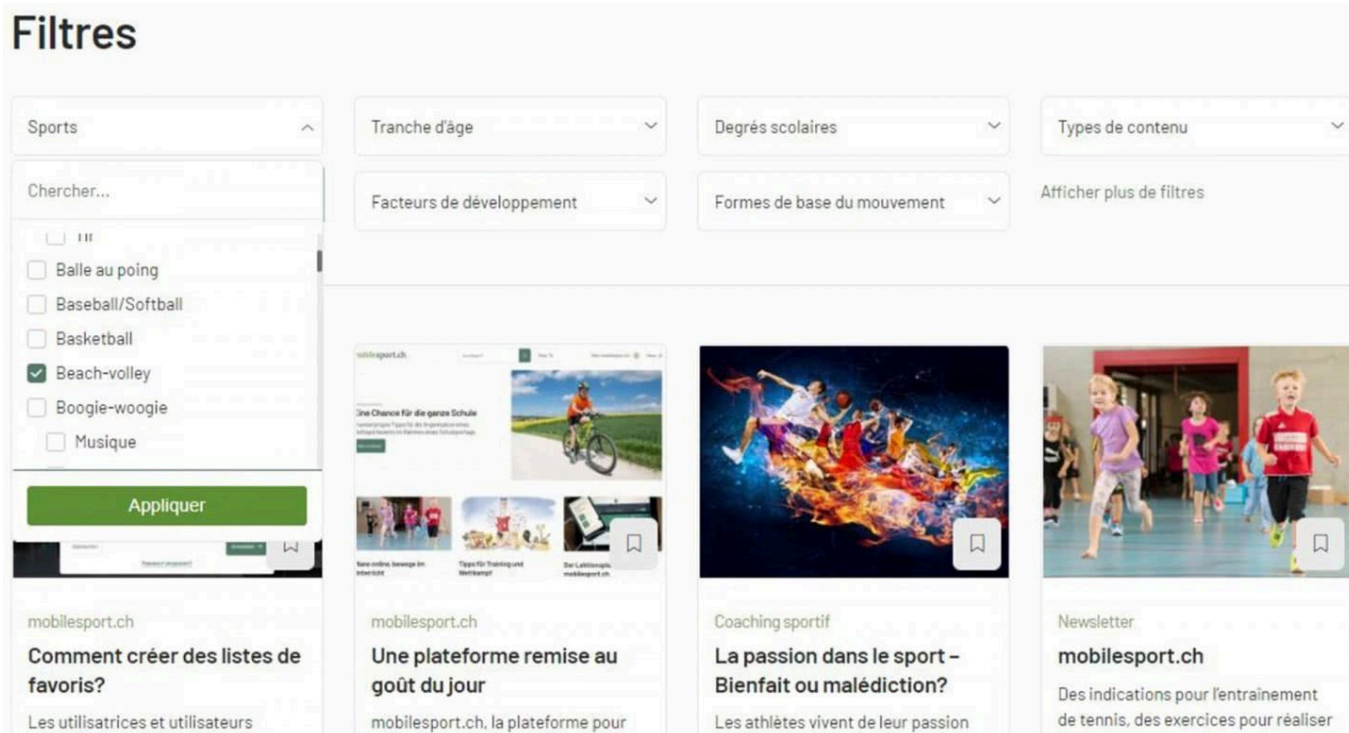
Filtres

Sports

Tranche d'âge

Degrés scolaires

Types de contenu

Chercher...

Facteurs de développement

Formes de base du mouvement

Afficher plus de filtres

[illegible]

Balle au poing

Baseball/Softball

Basketball

Beach-volley

Boogie-woogie

Musique

Appliquer

mobilesport.ch

Eine Chance für die ganze Schule

Sane online, bewege im Unterricht

Tipps für Training und Wettkampf

Das Lektionsplanung mobilesport.ch

mobilesport.ch

Comment créer des listes de favoris?

Les utilisatrices et utilisateurs

mobilesport.ch

Une plateforme remise au goût du jour

mobilesport.ch, la plateforme pour

Coaching sportif

La passion dans le sport – Bienfait ou malédiction?

Les athlètes vivent de leur passion

Newsletter

mobilesport.ch

Des indications pour l'entraînement de tennis, des exercices pour réaliser